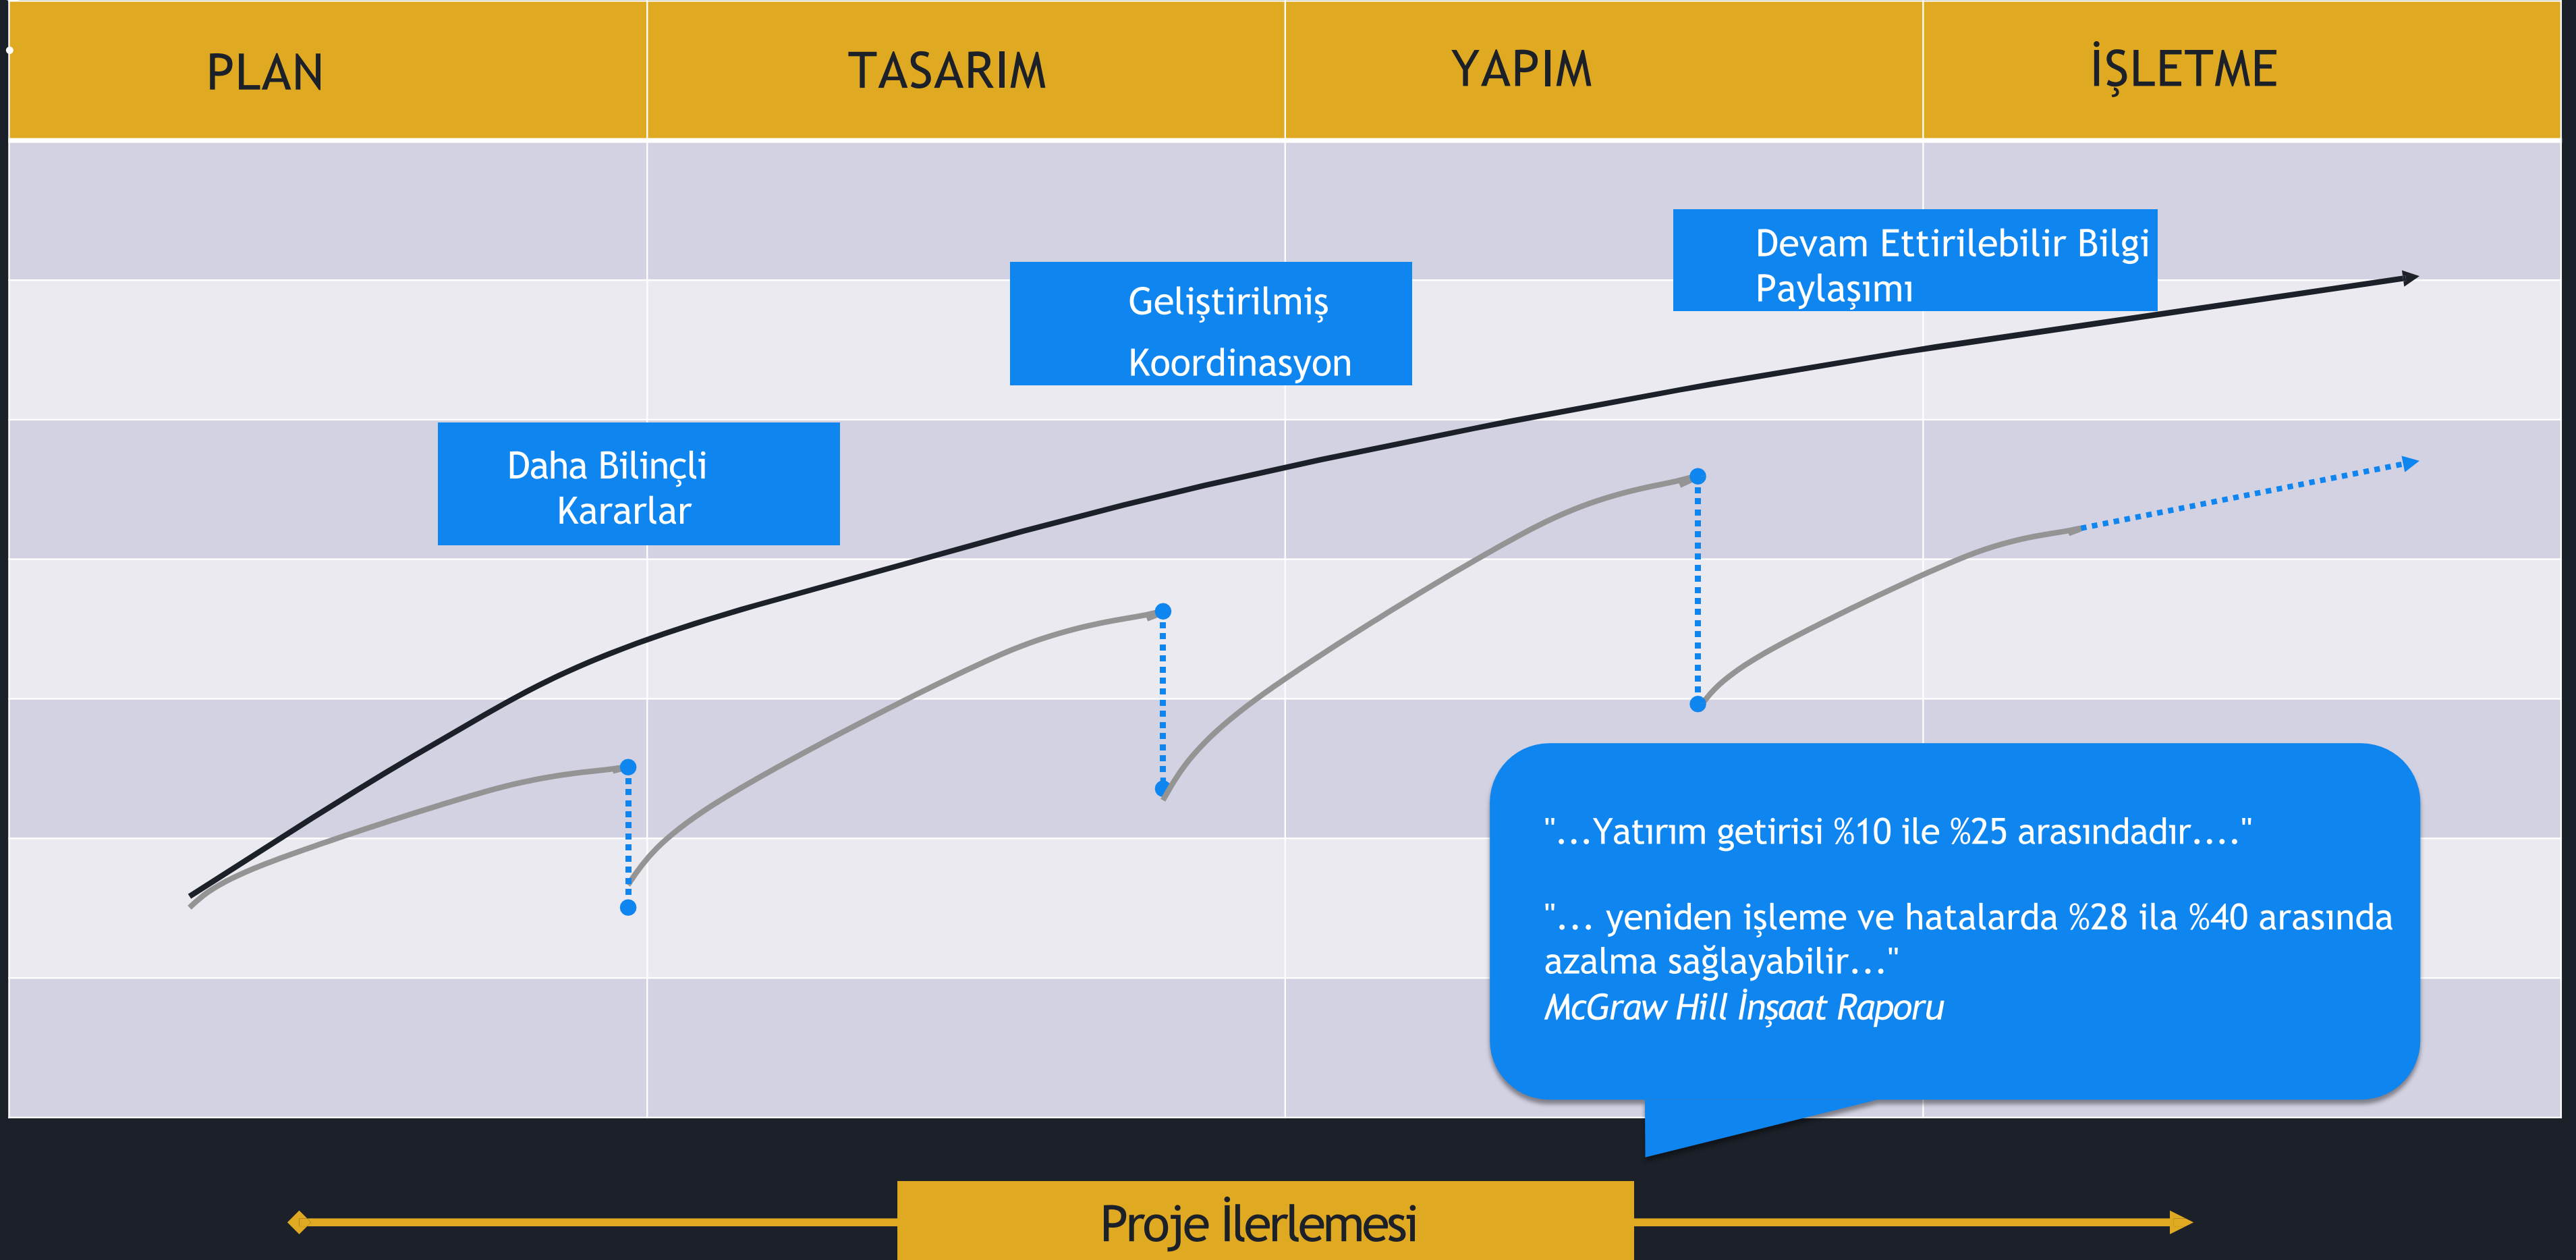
| PLAN | TASARIM | YAPIM | İŞLETME |
|---|---|---|---|

Devam Ettirilebilir Bilgi Paylaşımı

Geliştirilmiş Koordinasyon

Daha Bilinçli Kararlar

"...Yatırım getirisi %10 ile %25 arasındadır...."

"... yeniden işleme ve hatalarda %28 ila %40 arasında azalma sağlayabilir..."
*McGraw Hill İnşaat Raporu*

Proje İlerlemesi